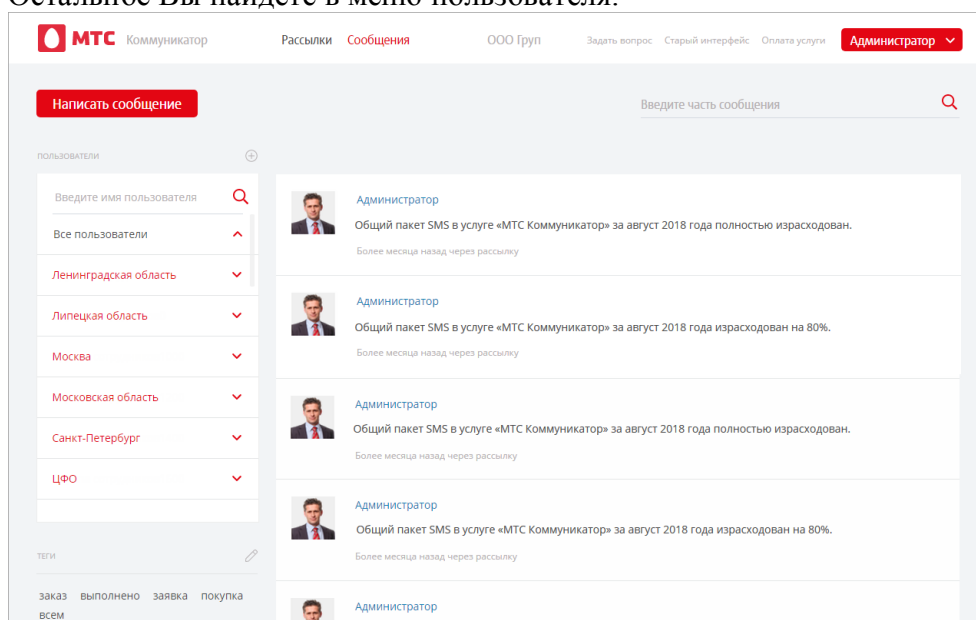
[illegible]

МТС Коммуникатор Рассылки Сообщения ООО Груп Задать вопрос Старый интерфейс Оплата услуги Администратор

Написать сообщение

Введите часть сообщения

ПОЛЬЗОВАТЕЛИ

Введите имя пользователя

Все пользователи

Ленинградская область

Липецкая область

Москва

Московская область

Санкт-Петербург

ЦФО

ТЕГИ

заказ выполнено заявка покупка всем

Администратор
Общий пакет SMS в услуге «МТС Коммуникатор» за август 2018 года полностью израсходован.
Более месяца назад через рассылку

Администратор
Общий пакет SMS в услуге «МТС Коммуникатор» за август 2018 года израсходован на 80%.
Более месяца назад через рассылку

Администратор
Общий пакет SMS в услуге «МТС Коммуникатор» за август 2018 года полностью израсходован.
Более месяца назад через рассылку

Администратор
Общий пакет SMS в услуге «МТС Коммуникатор» за август 2018 года израсходован на 80%.
Более месяца назад через рассылку

Администратор